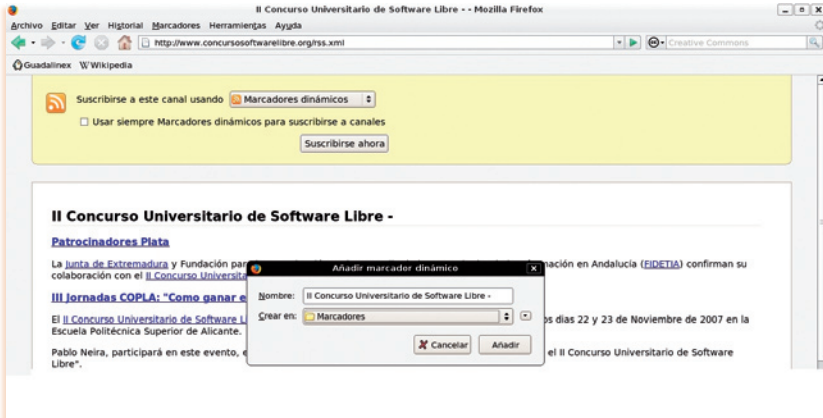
II Concurso Universitario de Software Libre - - Mozilla Firefox

Archivo Editar Ver Historial Marcadores Herramientas Ayuda

http://www.concursosoftwarelibre.org/rss.xml

Creative Commons

Guadalinex Wikipedia

Suscribirse a este canal usando Marcadores dinámicos

Usar siempre Marcadores dinámicos para suscribirse a canales

Suscribirse ahora

II Concurso Universitario de Software Libre -

Patrocinadores Plata

La Junta de Extremadura y Fundación par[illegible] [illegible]mación en Andalucía (FIDETIA) confirman su colaboración con el II Concurso Universita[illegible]

III Jornadas COPLA: "Como ganar e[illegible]

El II Concurso Universitario de Software L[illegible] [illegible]s días 22 y 23 de Noviembre de 2007 en la Escuela Politécnica Superior de Alicante.

Pablo Neira, participará en este evento, e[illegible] el II Concurso Universitario de Software Libre".

Añadir marcador dinámico

Nombre: II Concurso Universitario de Software Libre -

Crear en: Marcadores

Cancelar Añadir